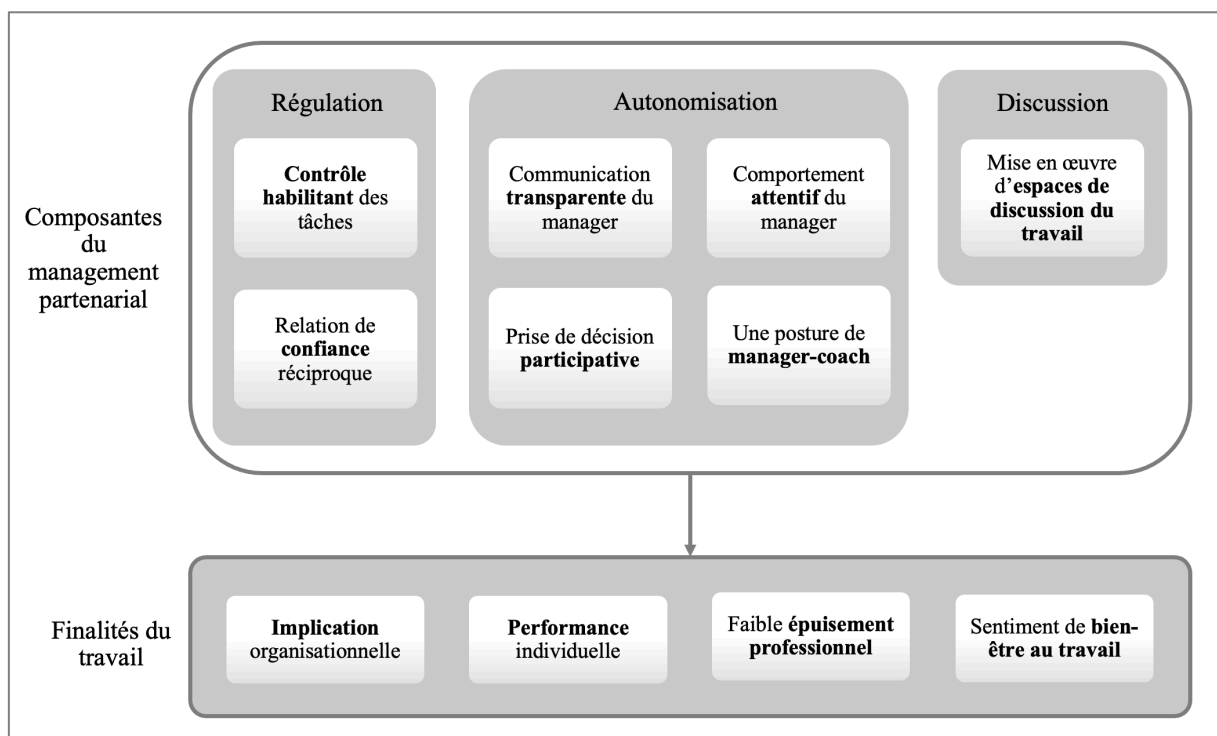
Composantes du management partenarial

Régulation

Contrôle habilitant des tâches

Relation de confiance réciproque

Autonomisation

Communication transparente du manager

Comportement attentif du manager

Prise de décision participative

Une posture de manager-coach

Discussion

Mise en œuvre d'espaces de discussion du travail

Finalités du travail

Implication organisationnelle

Performance individuelle

Faible épuisement professionnel

Sentiment de bien-être au travail